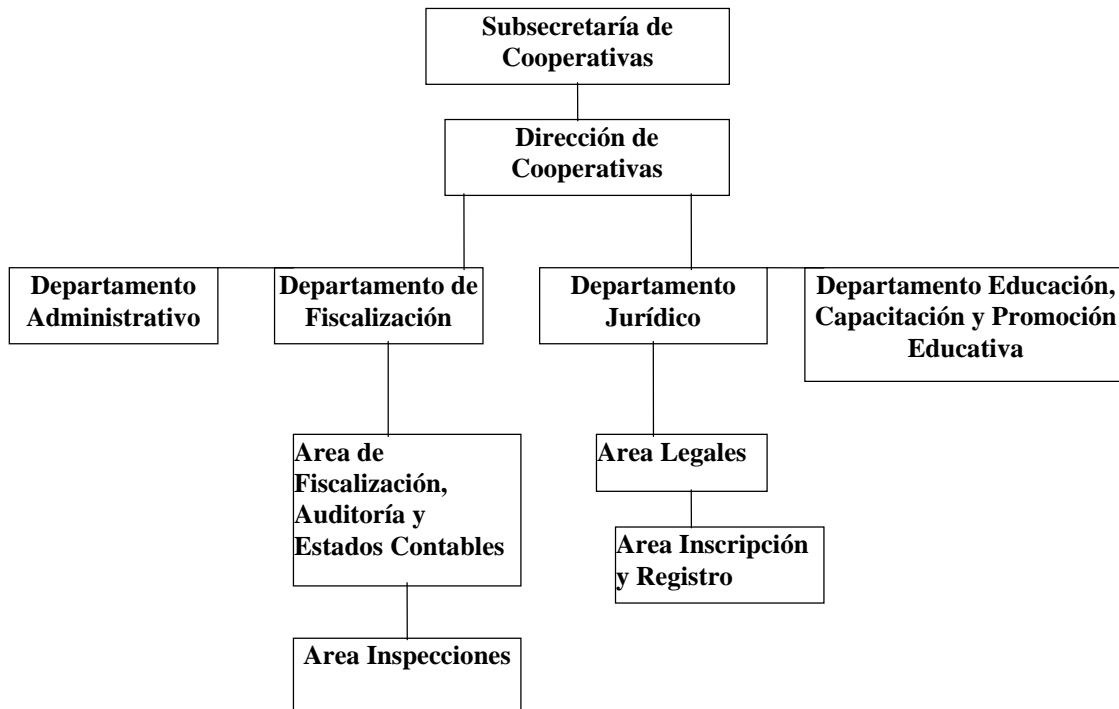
Subsecretaría de Cooperativas

Dirección de Cooperativas

Departamento Administrativo

Departamento de Fiscalización

Departamento Jurídico

Departamento Educación, Capacitación y Promoción Educativa

Area de Fiscalización, Auditoría y Estados Contables

Area Legales

Area Inscripción y Registro

Area Inspecciones